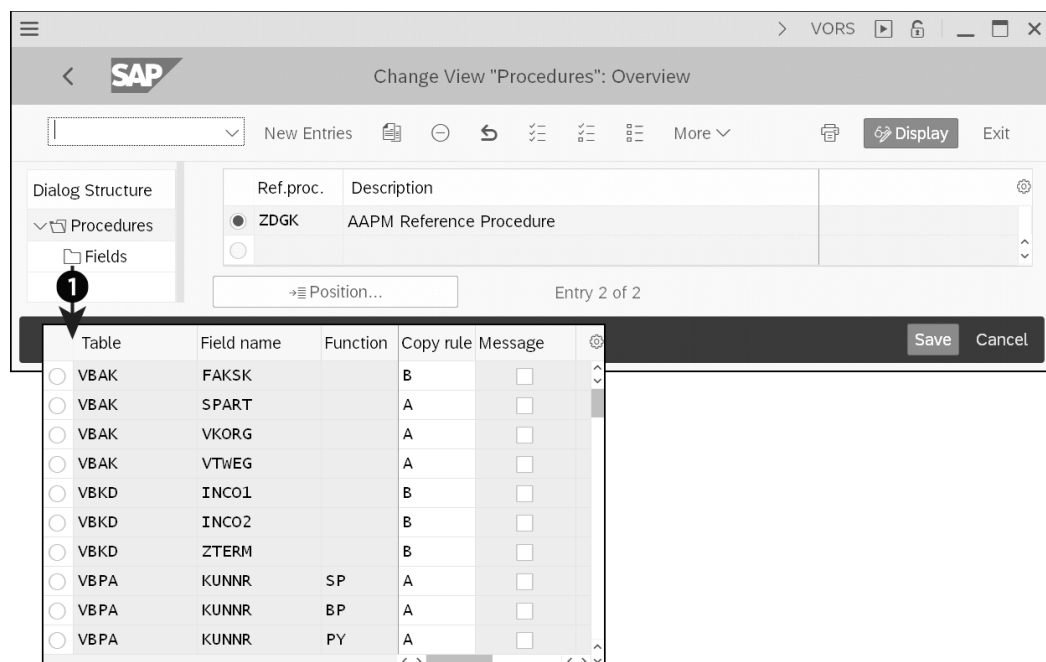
VORS

SAP

Change View "Procedures": Overview

New Entries More Display Exit

Dialog Structure

Procedures

Fields

| Ref.proc. | Description |
|---|---|
| ZDGK | AAPM Reference Procedure |
| | |

Position...

Entry 2 of 2

1

Save Cancel

| Table | Field name | Function | Copy rule | Message |
|---|---|---|---|---|
| VBAK | FAKSK | | B | |
| VBAK | SPART | | A | |
| VBAK | VKORG | | A | |
| VBAK | VTWEG | | A | |
| VBKD | INCO1 | | B | |
| VBKD | INCO2 | | B | |
| VBKD | ZTERM | | B | |
| VBPA | KUNNR | SP | A | |
| VBPA | KUNNR | BP | A | |
| VBPA | KUNNR | PY | A | |